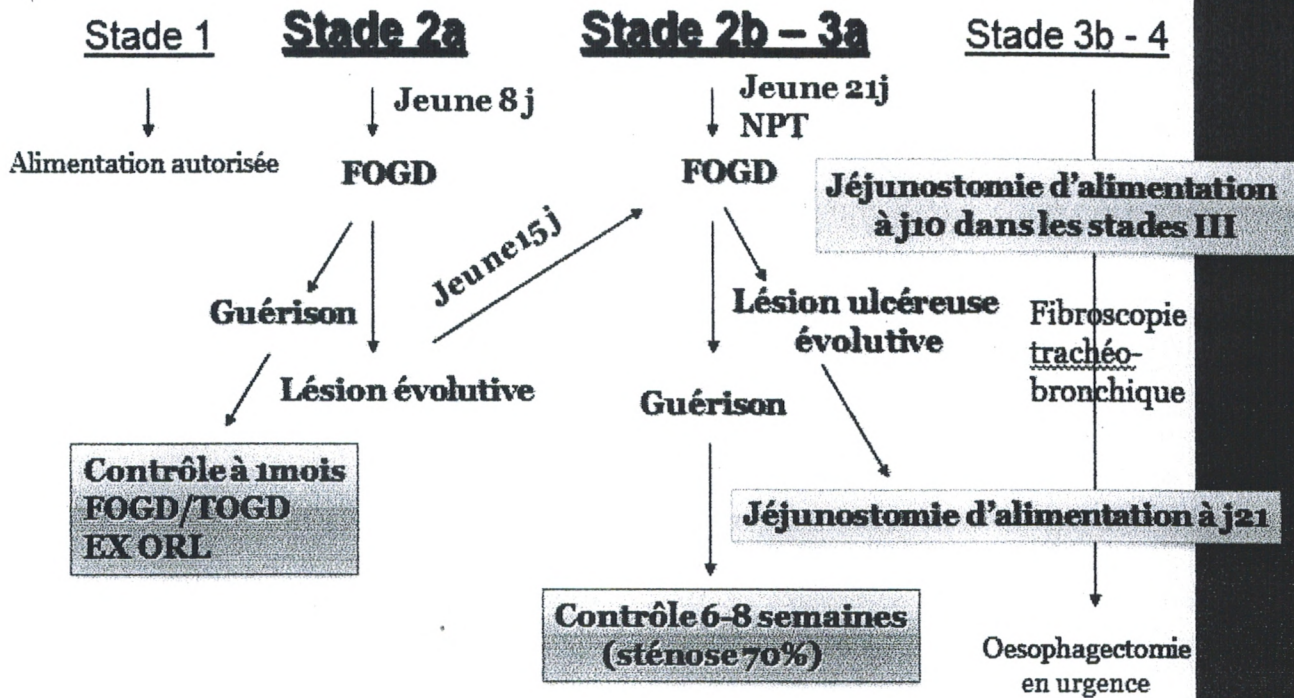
Stade 1

Stade 2a

Stade 2b – 3a

Stade 3b - 4

Alimentation autorisée

Jeune 8 j

FOGD

Guérison

Lésion évolutive

Contrôle à 1mois
FOGD/TOGD
EX ORL

Jeune15j

Jeune 21j
NPT

FOGD

Lésion ulcéreuse évolutive

Guérison

Jéjunostomie d'alimentation à j21

Contrôle 6-8 semaines
(sténose 70%)

Jéjunostomie d'alimentation à j10 dans les stades III

Fibroscopie trachéo-bronchique

Oesophagectomie en urgence